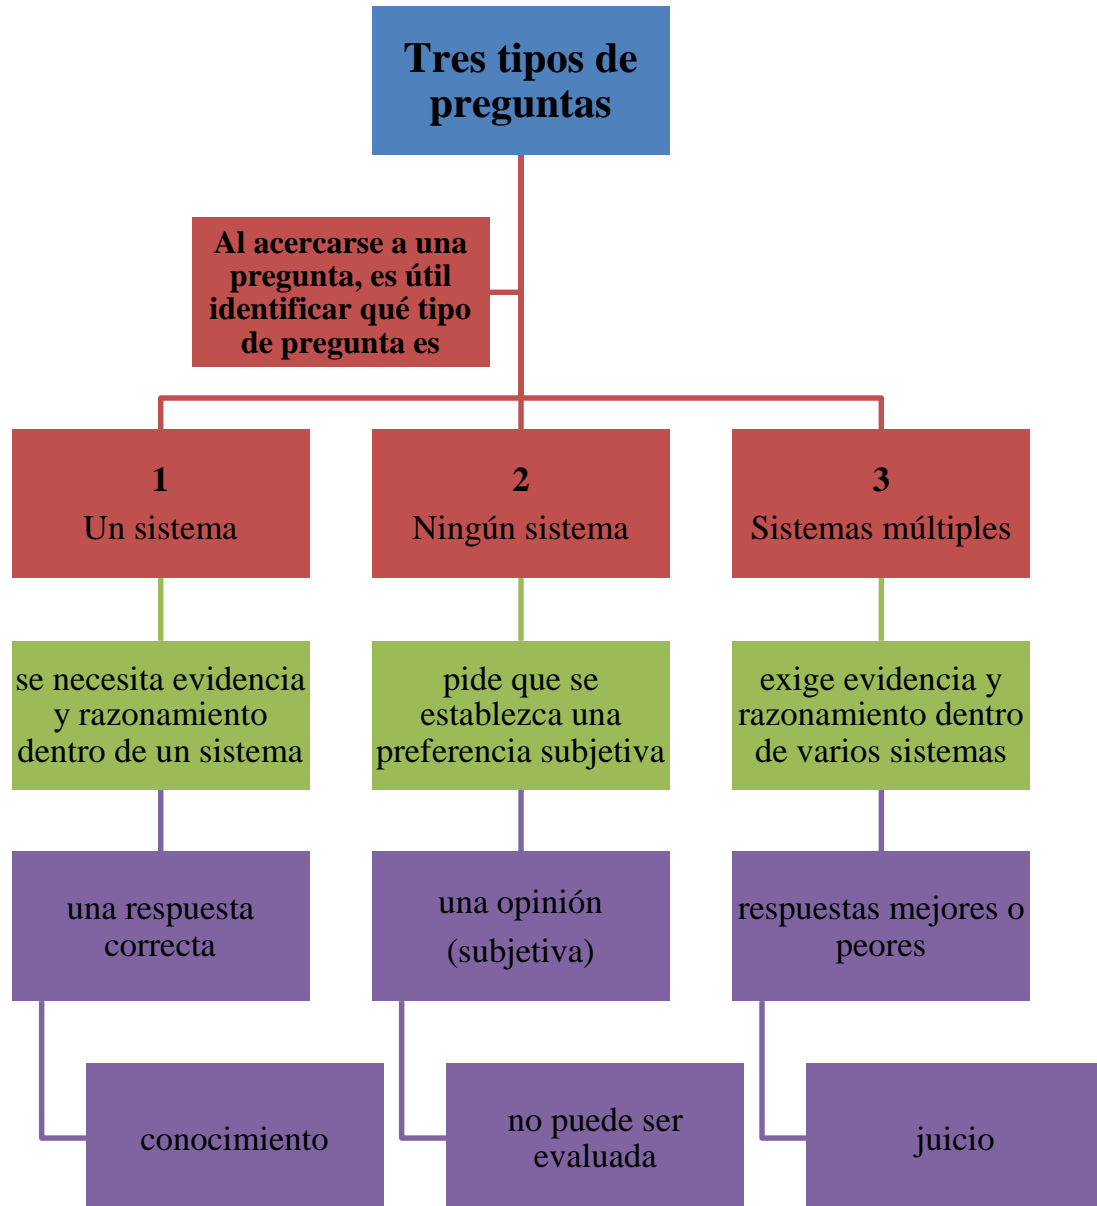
Tres tipos de preguntas

Al acercarse a una pregunta, es útil identificar qué tipo de pregunta es

1
Un sistema

se necesita evidencia y razonamiento dentro de un sistema

una respuesta correcta

conocimiento

2
Ningún sistema

pide que se establezca una preferencia subjetiva

una opinión (subjetiva)

no puede ser evaluada

3
Sistemas múltiples

exige evidencia y razonamiento dentro de varios sistemas

respuestas mejores o peores

juicio